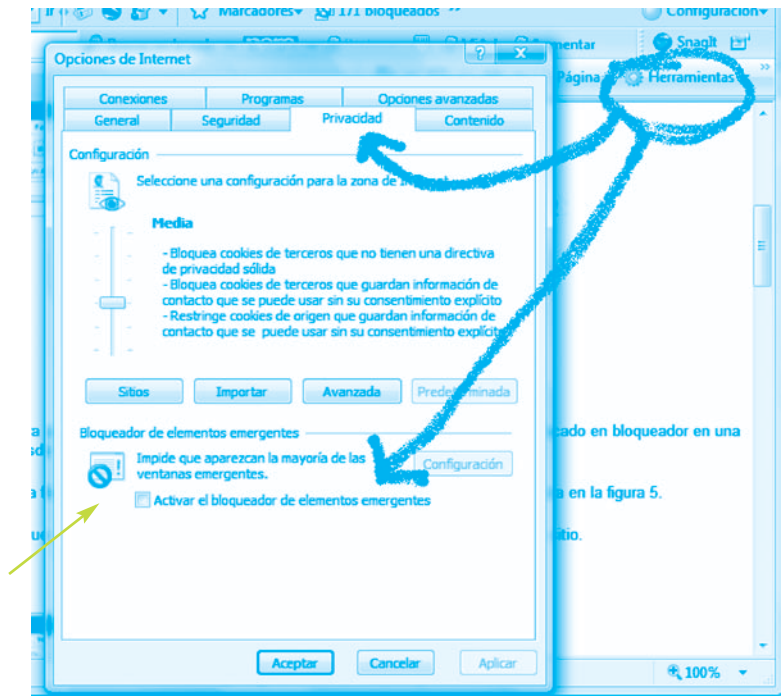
Marcadores 171 bloqueados Configuración

Snagit

Página Herramientas

Opciones de Internet

Conexiones | Programas | Opciones avanzadas
General | Seguridad | Privacidad | Contenido

Configuración

Seleccione una configuración para la zona de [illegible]

Media

- Bloquea cookies de terceros que no tienen una directiva de privacidad sólida
- Bloquea cookies de terceros que guardan información de contacto que se puede usar sin su consentimiento explícito
- Restringe cookies de origen que guardan información de contacto que se puede usar sin su consentimiento explícito

Sitios | Importar | Avanzada | Predeterminada

Bloqueador de elementos emergentes

Impide que aparezcan la mayoría de las ventanas emergentes.

Configuración

Activar el bloqueador de elementos emergentes

Aceptar | Cancelar | Aplicar

cado en bloqueador en una

a en la figura 5.

itio.

100%